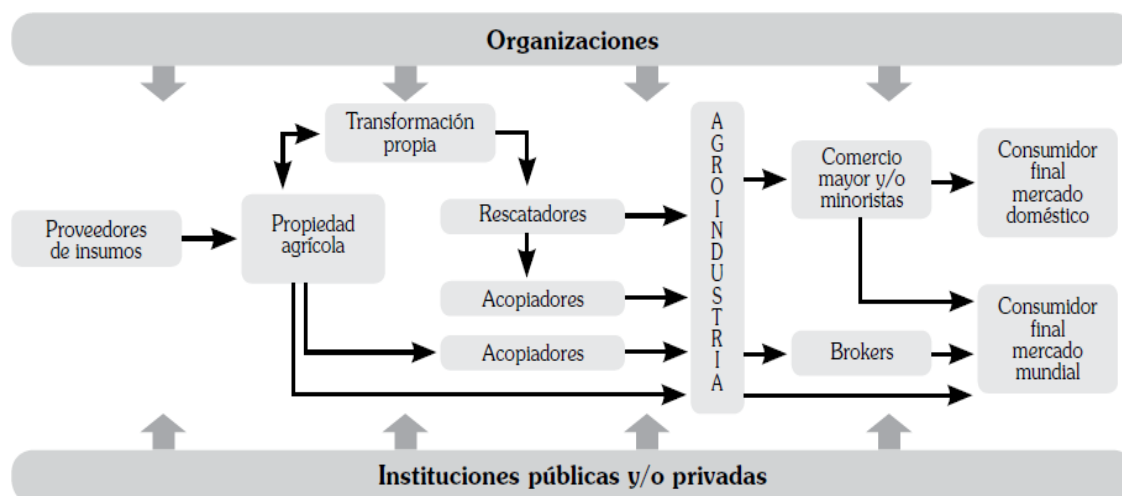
Organizaciones

Proveedores de insumos

Propiedad agrícola

Transformación propia

Rescatadores

Acopiadores

Acopiadores

A G R O I N D U S T R I A

Comercio mayor y/o minoristas

Brokers

Consumidor final mercado doméstico

Consumidor final mercado mundial

Instituciones públicas y/o privadas